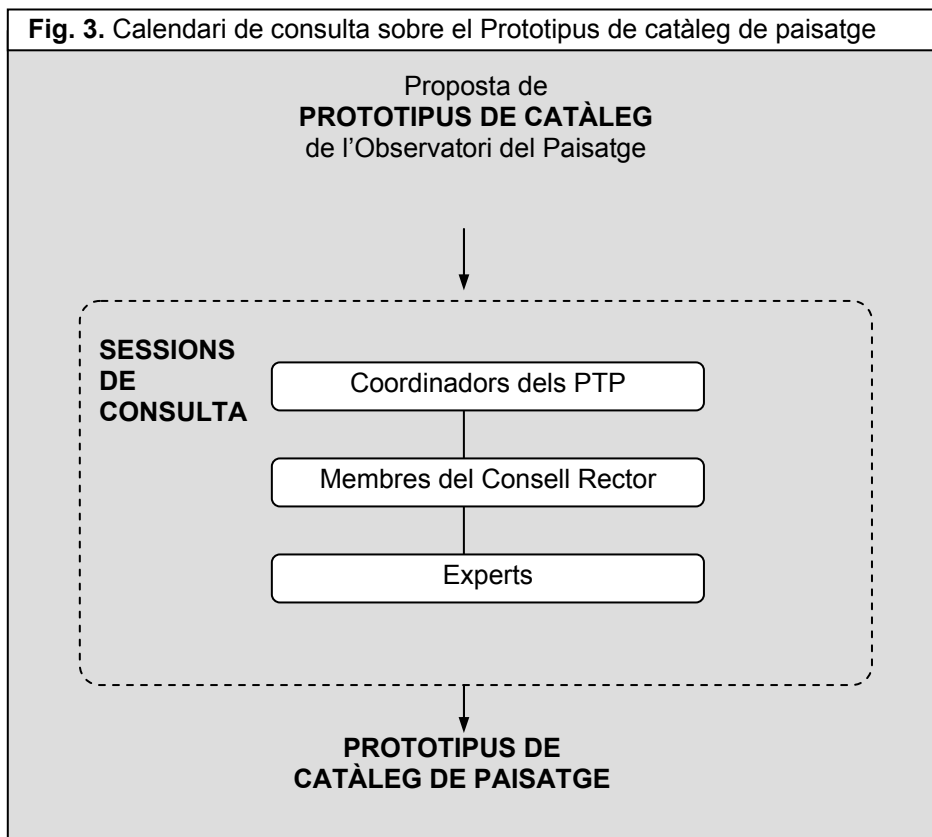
**Fig. 3.** Calendari de consulta sobre el Prototipus de catàleg de paisatge

Proposta de
**PROTOTIPUS DE CATÀLEG**
de l'Observatori del Paisatge

**SESSIONS DE CONSULTA**

Coordinadors dels PTP

Membres del Consell Rector

Experts

**PROTOTIPUS DE CATÀLEG DE PAISATGE**